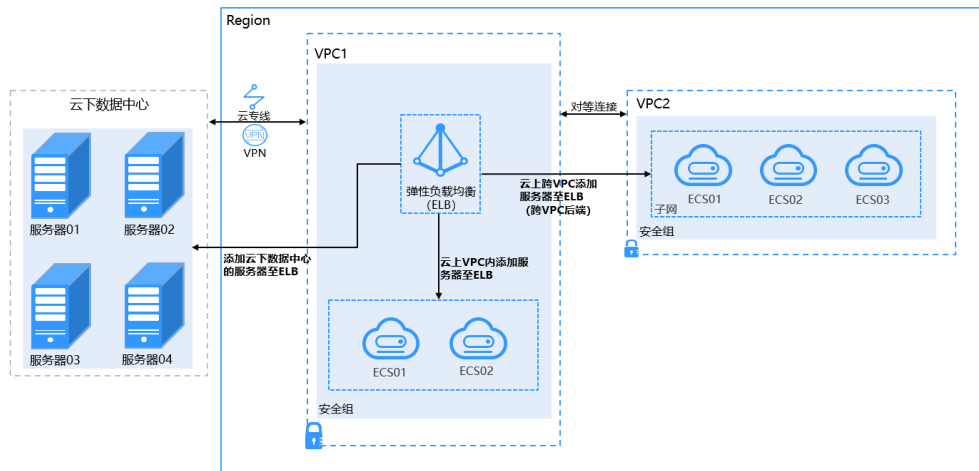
Region

VPC1

云下数据中心

云专线

VPN

服务器01

服务器02

服务器03

服务器04

弹性负载均衡 (ELB)

对等连接

VPC2

云上跨VPC添加服务器至ELB (跨VPC后端)

ECS01

ECS02

ECS03

子网

安全组

添加云下数据中心的服务器至ELB

云上VPC内添加服务器至ELB

ECS01

ECS02

安全组